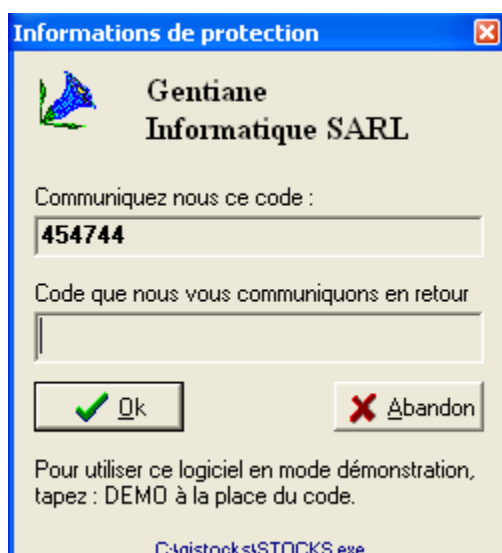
Informations de protection

Gentiane
Informatique SARL

Communiquez nous ce code :

454744

Code que nous vous communiquons en retour

Ok

Abandon

Pour utiliser ce logiciel en mode démonstration, tapez : DEMO à la place du code.

C:\gistocks\STOCKS.exe